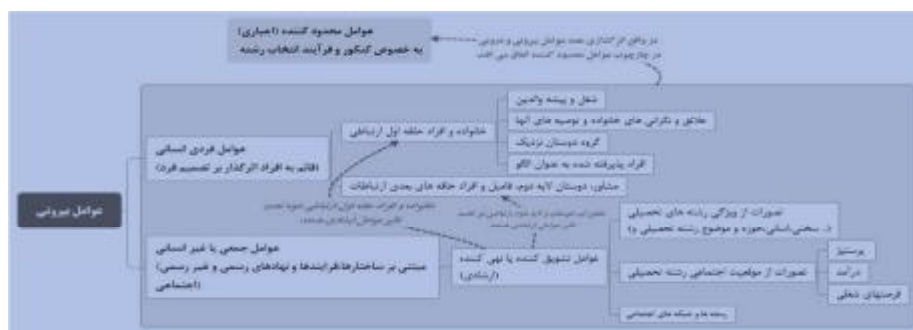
عوامل محدود کننده (اجباری) به خصوص کنکور و فرآیند انتخاب رشته

در واقع اثرگذاری همه عوامل بیرونی و درونی در چارچوب عوامل محدود کننده اتفاق می افتد

عوامل بیرونی

عوامل فردی انسانی
(قائم به افراد اثرگذار بر تصمیم فرد)

خانواده و افراد حلقه اول ارتباطی

شغل و پیشه والدین

علایق و نگرانی های خانواده و توصیه های آنها

گروه دوستان نزدیک

افراد پذیرفته شده به عنوان الگو

مشاور، دوستان لایه دوم، فامیل و افراد حلقه های بعدی ارتباطات

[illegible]

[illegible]

عوامل جمعی یا غیر انسانی
مبتنی بر ساختارها،فرایندها و نهادهای رسمی و غیر رسمی)
(اجتماعی)

عوامل تشویق کننده یا نهی کننده
(ارشادی)

تصورات از ویژگی رشته های تحصیلی
(... سختی،آسانی،حوزه و موضوع رشته تحصیلی و)

تصورات از موقعیت اجتماعی رشته تحصیلی

پرستیژ

درآمد

فرصتهای شغلی

رسانه ها و شبکه های اجتماعی